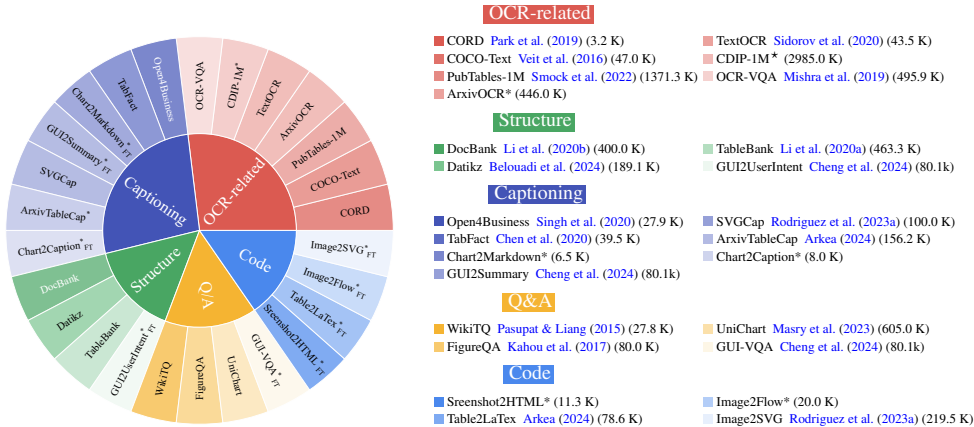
OCR-related
Captioning
Structure
Q/A
Code
OCR-VQA
CDIP-1M*
TextOCR
ArxivOCR
PubTables-1M
COCO-Text
CORD
OpenBusiness
TabFact
Chart2Markdown*$_{FT}$
GUI2Summary*$_{FT}$
SVGCap
ArxivTableCap*
Chart2Caption*$_{FT}$
DocBank
Datikz
TableBank
GUI2UserIntent*$_{FT}$
WikiTQ
FigureQA
UniChart
GUI-VQA*$_{FT}$
Sreenshot2HTML*$_{FT}$
Table2LaTex*$_{FT}$
Image2Flow*$_{FT}$
Image2SVG*$_{FT}$

OCR-related
CORD Park et al. (2019) (3.2 K)
TextOCR Sidorov et al. (2020) (43.5 K)
COCO-Text Veit et al. (2016) (47.0 K)
CDIP-1M* (2985.0 K)
PubTables-1M Smock et al. (2022) (1371.3 K)
OCR-VQA Mishra et al. (2019) (495.9 K)
ArxivOCR* (446.0 K)

Structure
DocBank Li et al. (2020b) (400.0 K)
TableBank Li et al. (2020a) (463.3 K)
Datikz Belouadi et al. (2024) (189.1 K)
GUI2UserIntent Cheng et al. (2024) (80.1k)

Captioning
Open4Business Singh et al. (2020) (27.9 K)
SVGCap Rodriguez et al. (2023a) (100.0 K)
TabFact Chen et al. (2020) (39.5 K)
ArxivTableCap Arkea (2024) (156.2 K)
Chart2Markdown* (6.5 K)
Chart2Caption* (8.0 K)
GUI2Summary Cheng et al. (2024) (80.1k)

Q&A
WikiTQ Pasupat & Liang (2015) (27.8 K)
UniChart Masry et al. (2023) (605.0 K)
FigureQA Kahou et al. (2017) (80.0 K)
GUI-VQA Cheng et al. (2024) (80.1k)

Code
Sreenshot2HTML* (11.3 K)
Image2Flow* (20.0 K)
Table2LaTex Arkea (2024) (78.6 K)
Image2SVG Rodriguez et al. (2023a) (219.5 K)